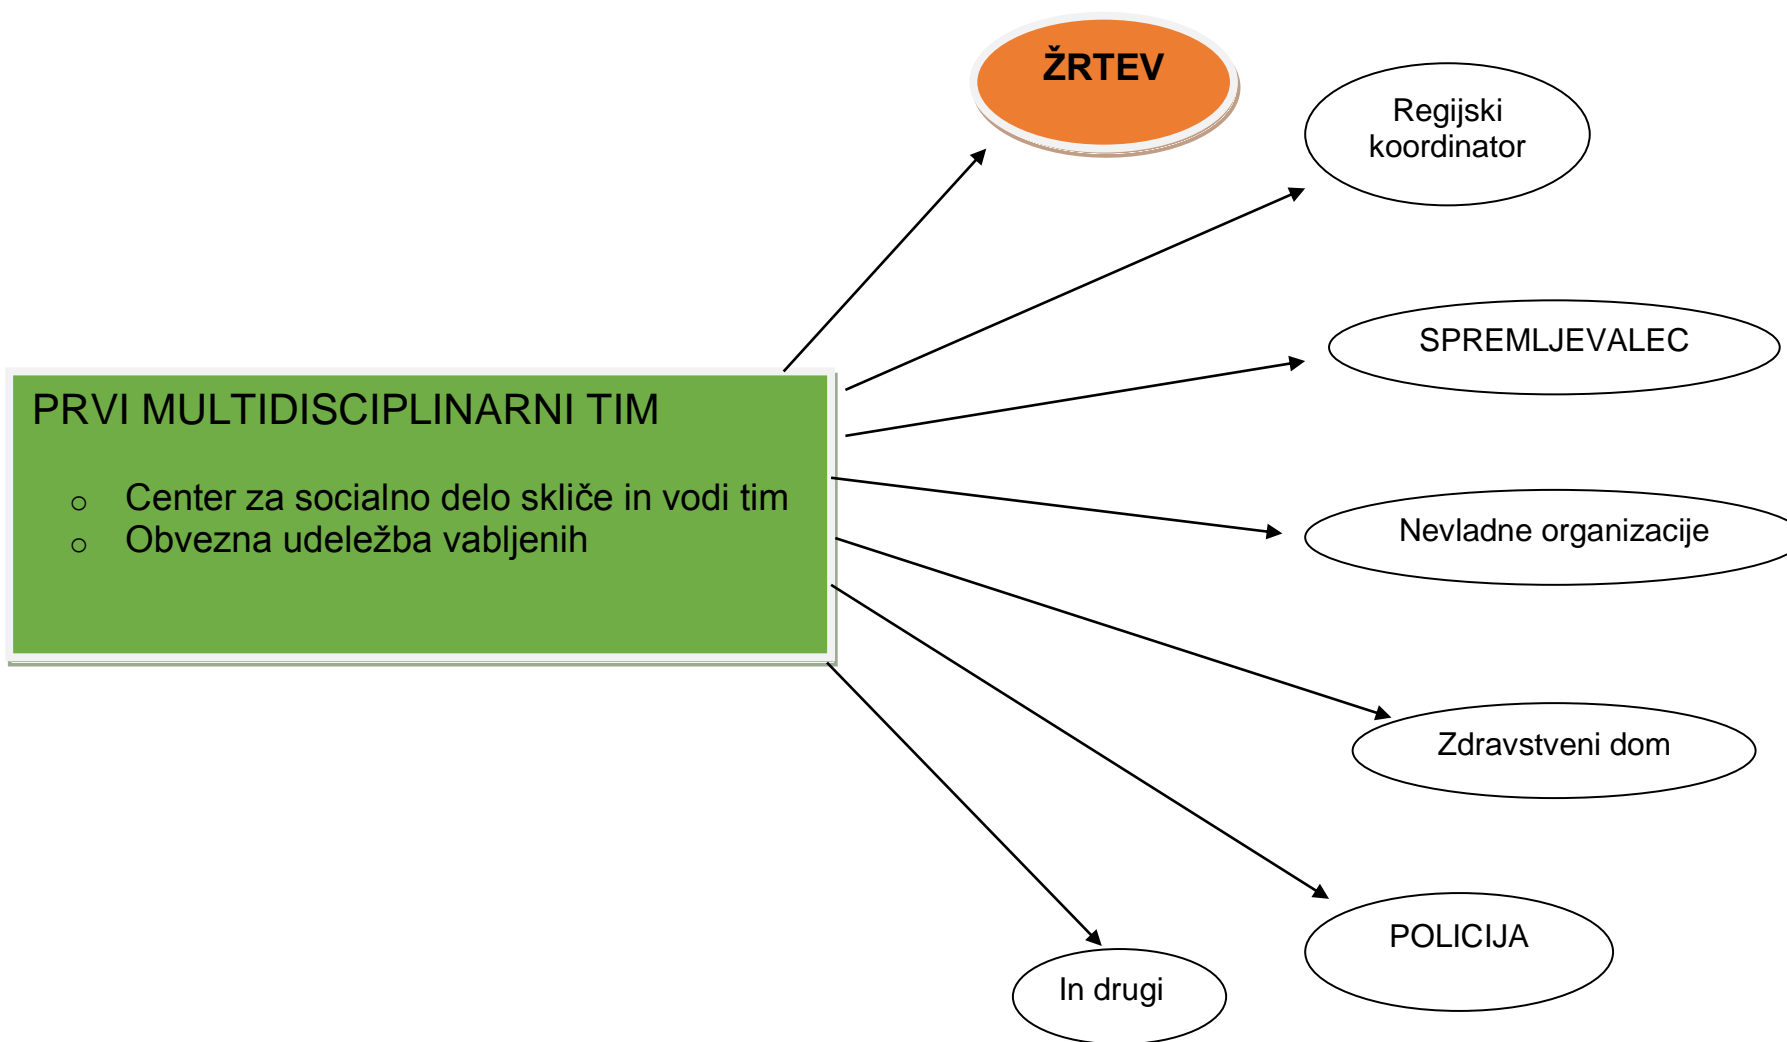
ŽRTEV

Regijski koordinator

PRVI MULTIDISCIPLINARNI TIM

- Center za socialno delo skliče in vodi tim
- Obvezna udeležba vabljenih

SPREMLJEVALEC

Nevladne organizacije

Zdravstveni dom

POLICIJA

In drugi